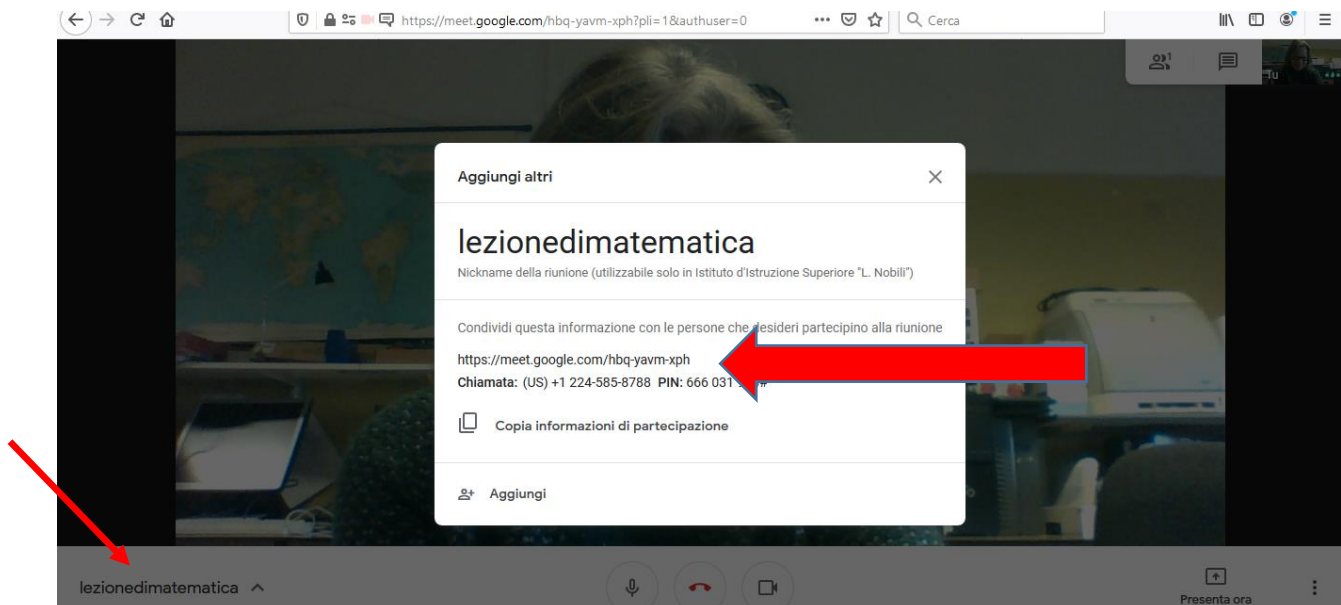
https://meet.google.com/hbq-yavm-xph?pli=1&authuser=0

Cerca

Tu

Aggiungi altri

lezionedimatematica

Nickname della riunione (utilizzabile solo in Istituto d'Istruzione Superiore "L. Nobili")

Condividi questa informazione con le persone che desideri partecipino alla riunione

https://meet.google.com/hbq-yavm-xph

**Chiamata:** (US) +1 224-585-8788 **PIN:** 666 031 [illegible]#

Copia informazioni di partecipazione

Aggiungi

lezionedimatematica

Presenta ora